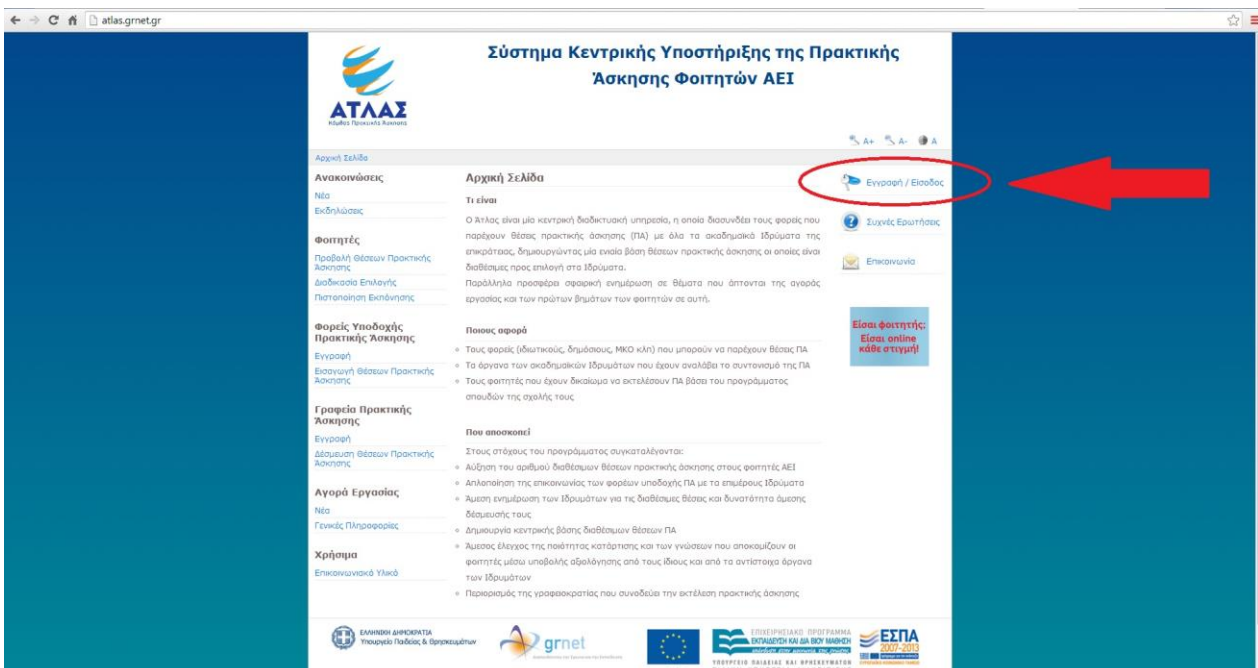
atlas.grnet.gr

ΑΤΛΑΣ
Κόμβος Πρακτικής Άσκησης

Σύστημα Κεντρικής Υποστήριξης της Πρακτικής Άσκησης Φοιτητών ΑΕΙ

A+ A- A

Αρχική Σελίδα

Ανακοινώσεις
Νέα
Εκδηλώσεις

Φοιτητές
Προβολή Θέσεων Πρακτικής Άσκησης
Διαδικασία Επιλογής
Πιστοποίηση Εκπόνησης

Φορείς Υποδοχής Πρακτικής Άσκησης
Εγγραφή
Εισαγωγή Θέσεων Πρακτικής Άσκησης

Γραφεία Πρακτικής Άσκησης
Εγγραφή
Δέσμευση Θέσεων Πρακτικής Άσκησης

Αγορά Εργασίας
Νέα
Γενικές Πληροφορίες

Χρήσιμα
Επικοινωνιακό Υλικό

Αρχική Σελίδα

Τι είναι

Ο Άτλας είναι μία κεντρική διαδικτυακή υπηρεσία, η οποία διασυνδέει τους φορείς που παρέχουν θέσεις πρακτικής άσκησης (ΠΑ) με όλα τα ακαδημαϊκά Ιδρύματα της επικράτειας, δημιουργώντας μία ενιαία βάση θέσεων πρακτικής άσκησης οι οποίες είναι διαθέσιμες προς επιλογή στα Ιδρύματα.
Παράλληλα προσφέρει σφαιρική ενημέρωση σε θέματα που άπτονται της αγοράς εργασίας και των πρώτων βημάτων των φοιτητών σε αυτή.

Ποιους αφορά

• Τους φορείς (ιδιωτικούς, δημόσιους, ΜΚΟ κλπ) που μπορούν να παρέχουν θέσεις ΠΑ
• Τα όργανα των ακαδημαϊκών Ιδρυμάτων που έχουν αναλάβει το συντονισμό της ΠΑ
• Τους φοιτητές που έχουν δικαίωμα να εκτελέσουν ΠΑ βάσει του προγράμματος σπουδών της σχολής τους

Που αποσκοπεί

Στους στόχους του προγράμματος συγκαταλέγονται:
• Αύξηση του αριθμού διαθέσιμων θέσεων πρακτικής άσκησης στους φοιτητές ΑΕΙ
• Απλοποίηση της επικοινωνίας των φορέων υποδοχής ΠΑ με τα επιμέρους Ιδρύματα
• Άμεση ενημέρωση των Ιδρυμάτων για τις διαθέσιμες θέσεις και δυνατότητα άμεσης δέσμευσής τους
• Δημιουργία κεντρικής βάσης διαθέσιμων θέσεων ΠΑ
• Άμεσος έλεγχος της ποιότητας κατάρτισης και των γνώσεων που αποκομίζουν οι φοιτητές μέσω υποβολής αξιολόγησης από τους ίδιους και από τα αντίστοιχα όργανα των Ιδρυμάτων
• Περιορισμός της γραφειοκρατίας που συνοδεύει την εκτέλεση πρακτικής άσκησης

Εγγραφή / Είσοδος
Συχνές Ερωτήσεις
Επικοινωνία

Είσαι φοιτητής; Είσαι online κάθε στιγμή!

ΕΛΛΗΝΙΚΗ ΔΗΜΟΚΡΑΤΙΑ
Υπουργείο Παιδείας & Θρησκευμάτων

grnet

ΕΠΙΧΕΙΡΗΣΙΑΚΟ ΠΡΟΓΡΑΜΜΑ
ΕΚΠΑΙΔΕΥΣΗ ΚΑΙ ΔΙΑ ΒΙΟΥ ΜΑΘΗΣΗ
ΥΠΟΥΡΓΕΙΟ ΠΑΙΔΕΙΑΣ ΚΑΙ ΘΡΗΣΚΕΥΜΑΤΩΝ

ΕΣΠΑ
2007-2013